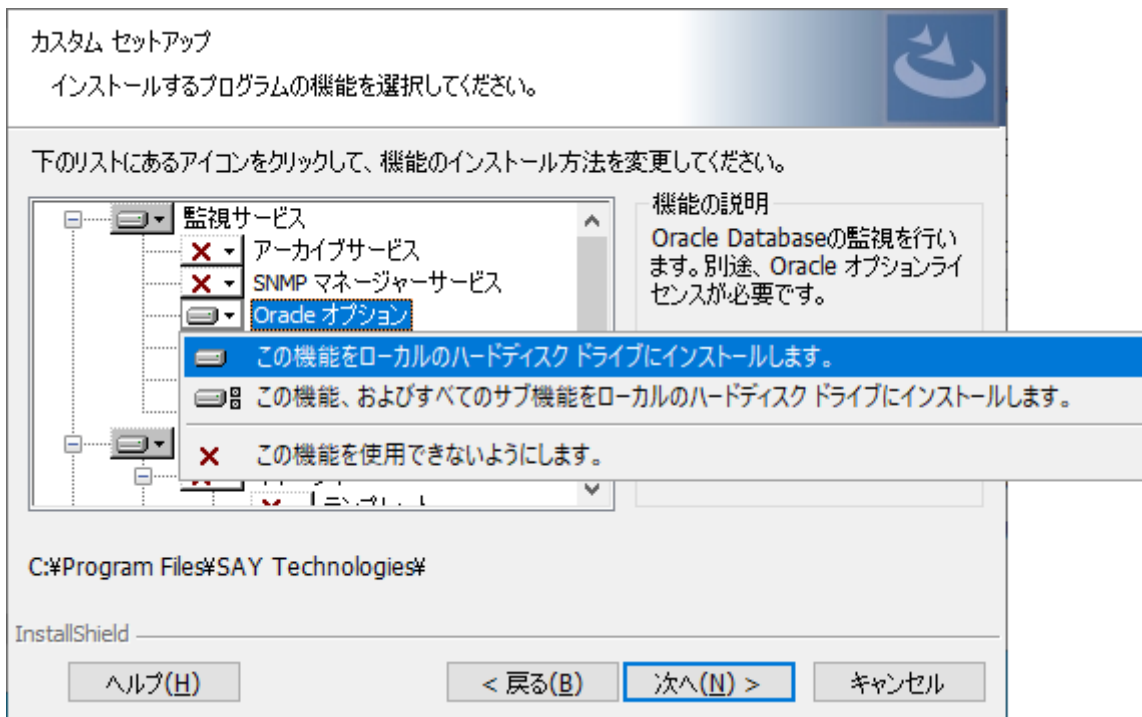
カスタム セットアップ

インストールするプログラムの機能を選択してください。

下のリストにあるアイコンをクリックして、機能のインストール方法を変更してください。

監視サービス

アーカイブサービス

SNMP マネージャーサービス

Oracle オプション

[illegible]

機能の説明

Oracle Databaseの監視を行います。別途、Oracle オプションライセンスが必要です。

この機能をローカルのハードディスク ドライブにインストールします。

この機能、およびすべてのサブ機能をローカルのハードディスク ドライブにインストールします。

この機能を使用できないようにします。

C:¥Program Files¥SAY Technologies¥

InstallShield

ヘルプ(H)

< 戻る(B)

次へ(N) >

キャンセル